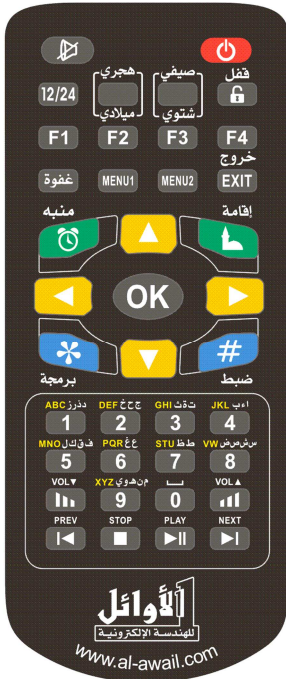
هجري
ميلادي
صيفي
شتوي
قفل
12/24
F1
F2
F3
F4
خروج
غفوة
MENU1
MENU2
EXIT
منبه
إقامة
OK
برمجة
ضبط
ABC دذرز
1
DEF جحخ
2
GHI تثق
3
JKL اءب
4
MNO فقكل
5
PQR عغ
6
STU طظ
7
VW سشصض
8
VOL▼
XYZ منهوي
9
0
VOL▲
PREV
STOP
PLAY
NEXT
الأوائل
للهندسة الإلكترونية
www.al-awail.com